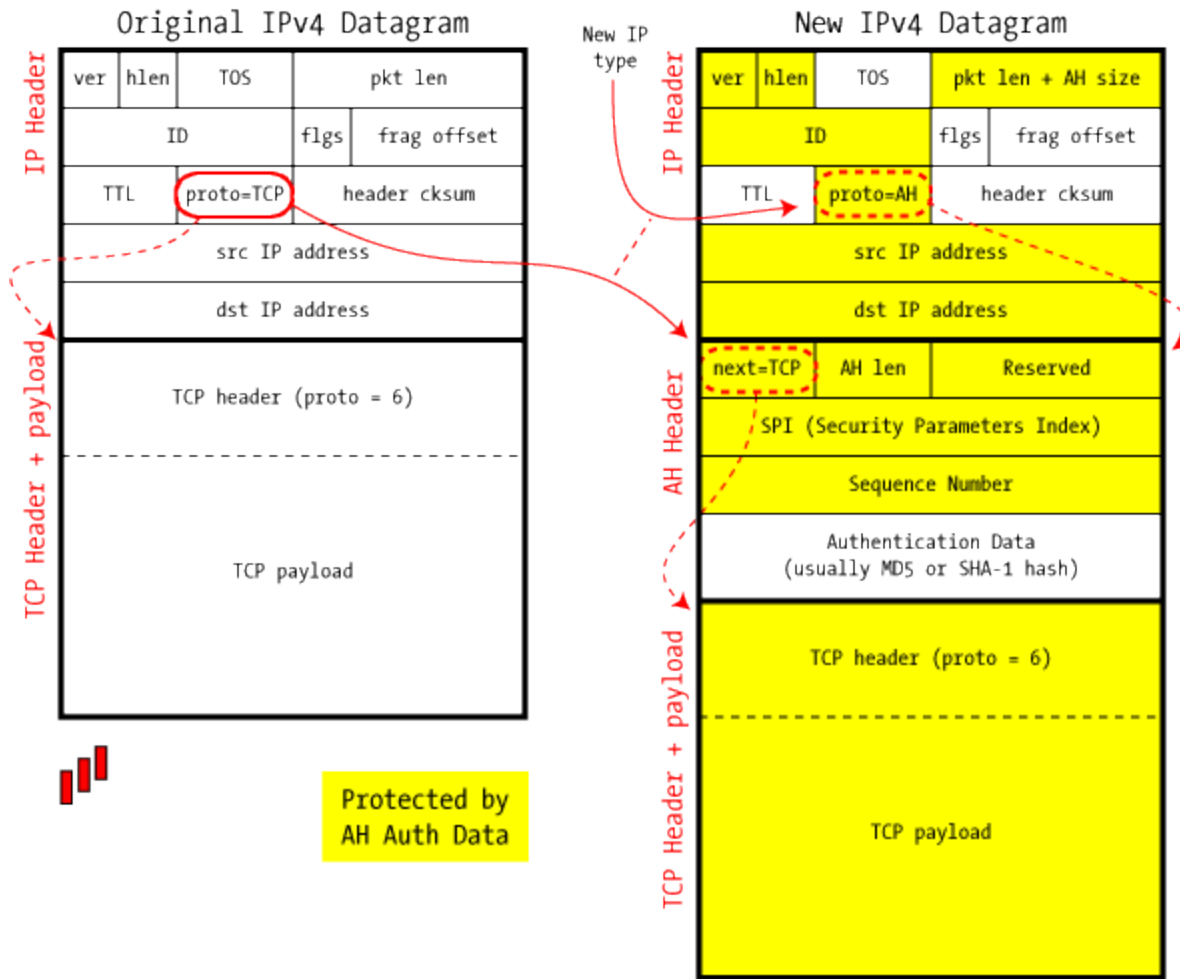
Original IPv4 Datagram

IP Header

| ver | hlen | TOS | pkt len |
|---|---|---|---|
| ID | | flgs | frag offset |
| TTL | proto=TCP | header cksum | |
| src IP address | | | |
| dst IP address | | | |

TCP Header + payload

TCP header (proto = 6)

TCP payload

Protected by AH Auth Data

New IP type

New IPv4 Datagram

IP Header

| ver | hlen | TOS | pkt len + AH size |
|---|---|---|---|
| ID | | flgs | frag offset |
| TTL | proto=AH | header cksum | |
| src IP address | | | |
| dst IP address | | | |

AH Header

| next=TCP | AH len | Reserved |
|---|---|---|
| SPI (Security Parameters Index) | | |
| Sequence Number | | |
| Authentication Data (usually MD5 or SHA-1 hash) | | |

TCP Header + payload

TCP header (proto = 6)

TCP payload